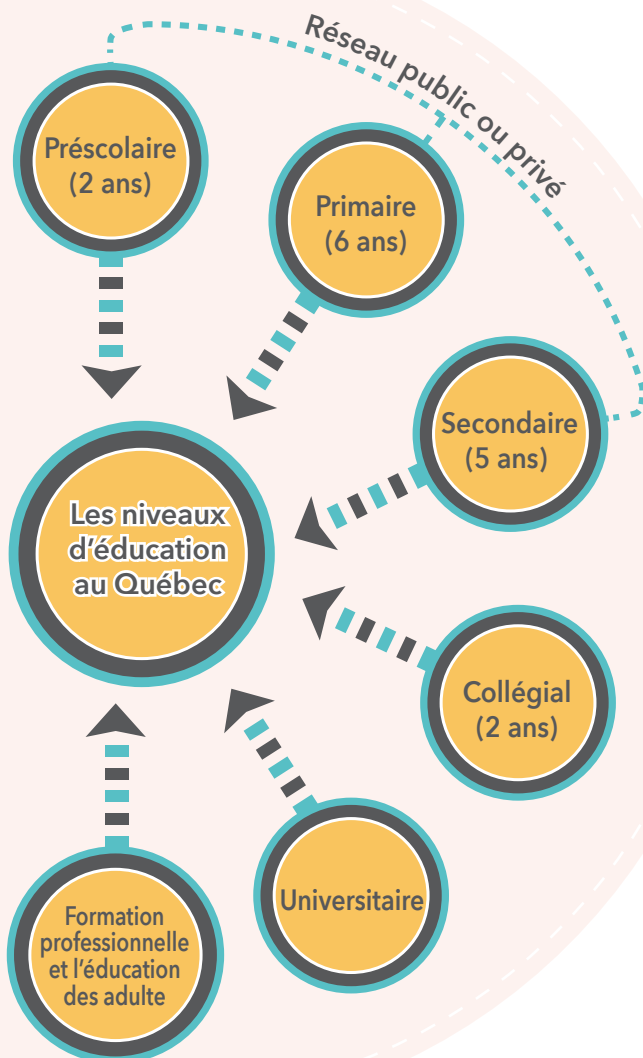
Réseau public ou privé

Préscolaire (2 ans)

Primaire (6 ans)

Secondaire (5 ans)

Les niveaux d'éducation au Québec

Collégial (2 ans)

Universitaire

Formation professionnelle et l'éducation des adulte